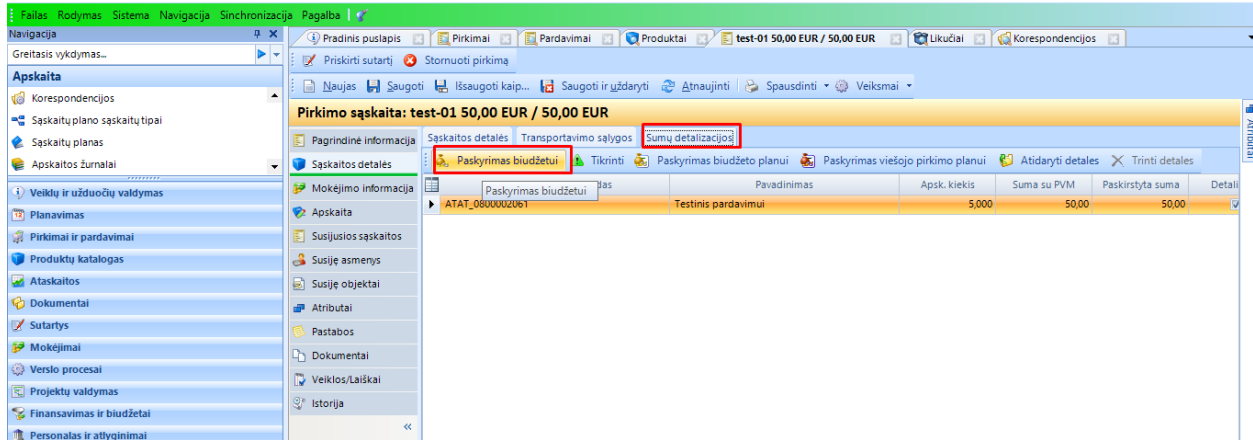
Failas Rodymas Sistema Navigacija Sinchronizacija Pagalba

Navigacija
Greitasis vykdymas...
Apskaita
Korespondencijos
Sąskaitų plano sąskaitų tipai
Sąskaitų planas
Apskaitos žurnalai
Veiklų ir užduočių valdymas
Planavimas
Pirkimai ir pardavimai
Produktų katalogas
Ataskaitos
Dokumentai
Sutartys
Mokėjimai
Verslo procesai
Projektų valdymas
Finansavimas ir biudžetai
Personalas ir atlyginimai

Pradinis puslapis | Pirkimai | Pardavimai | Produktai | test-01 50,00 EUR / 50,00 EUR | Likučiai | Korespondencijos

Priskirti sutartį | Stornuoti pirkimą
Naujas | Saugoti | Išsaugoti kaip... | Saugoti ir uždaryti | Atnaujinti | Spausdinti | Veiksmai

Pirkimo sąskaita: test-01 50,00 EUR / 50,00 EUR

Pagrindinė informacija
Sąskaitos detalės
Mokėjimo informacija
Apskaita
Susijusios sąskaitos
Susiję asmenys
Susiję objektai
Atributai
Pastabos
Dokumentai
Veiklos/Laiškai
Istorija

Sąskaitos detalės | Transportavimo sąlygos | Sumų detalizacijos

Paskyrimas biudžetui | Tikrinti | Paskyrimas biudžeto planui | Paskyrimas viešojo pirkimo planui | Atidaryti detales | Trinti detales

Paskyrimas biudžetui

| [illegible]das | Pavadinimas | Apsk. kiekis | Suma su PVM | Paskirstyta suma | Detali |
|---|---|---|---|---|---|
| ATAT_0800002061 | Testinis pardavimui | 5,000 | 50,00 | 50,00 | |

Atributai